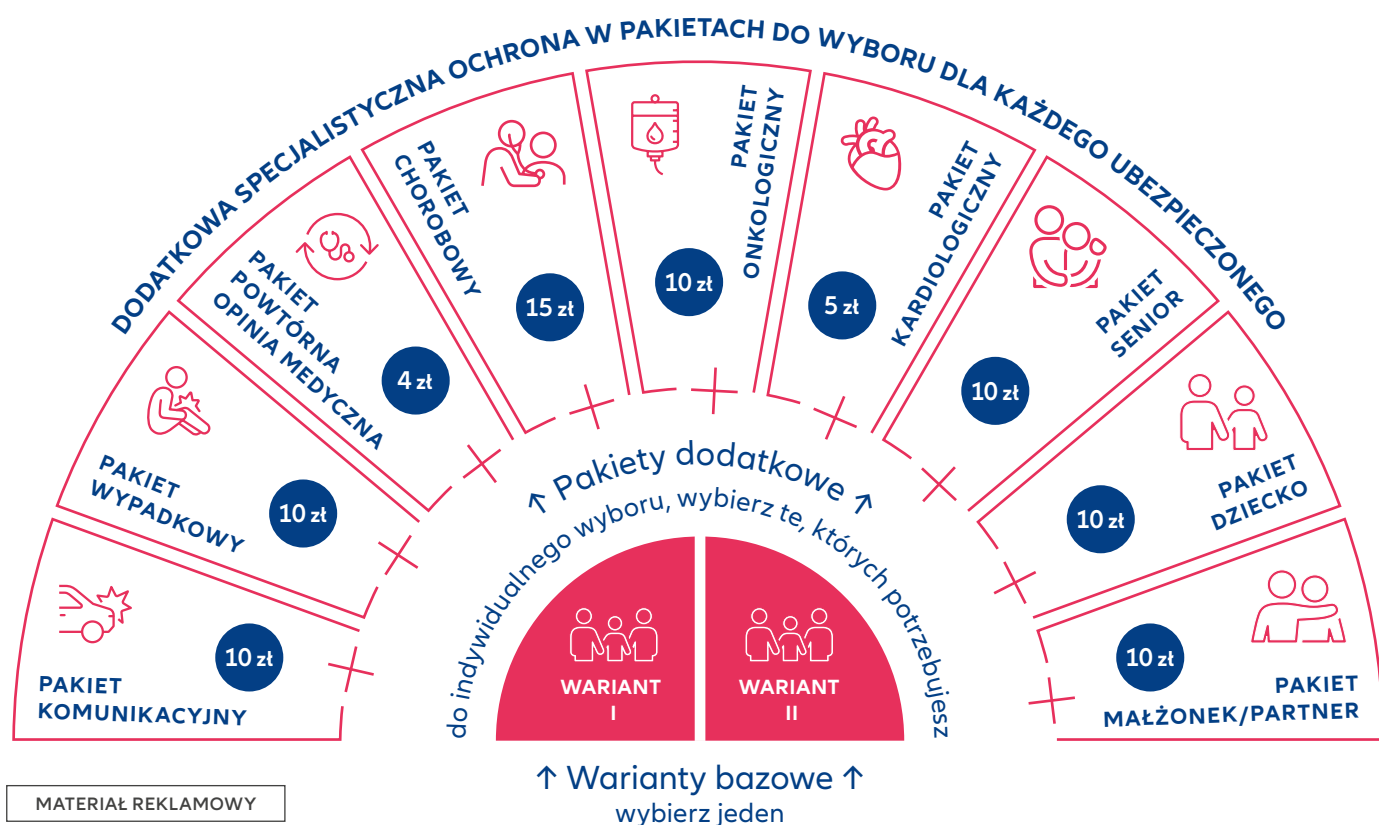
DODATKOWA SPECJALISTYCZNA OCHRONA W PAKIETACH DO WYBORU DLA KAŻDEGO UBEZPIECZONEGO

PAKIET KOMUNIKACYJNY
10 zł

PAKIET WYPADKOWY
10 zł

PAKIET POWTÓRNA OPINIA MEDYCZNA
4 zł

PAKIET CHOROBOWY
15 zł

PAKIET ONKOLOGICZNY
10 zł

PAKIET KARDIOLOGICZNY
5 zł

PAKIET SENIOR
10 zł

PAKIET DZIECKO
10 zł

PAKIET MAŁŻONEK/PARTNER
10 zł

↑ Pakiety dodatkowe ↑
do indywidualnego wyboru, wybierz te, których potrzebujesz

WARIANT I

WARIANT II

↑ Warianty bazowe ↑
wybierz jeden

MATERIAŁ REKLAMOWY